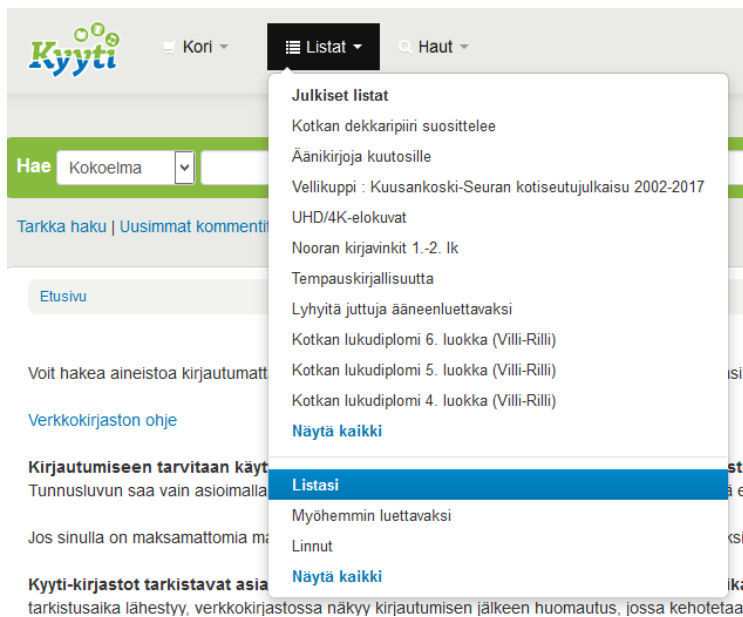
Kyyti

Kori

Listat

Haut

Julkiset listat

Kotkan dekkaripiiri suosittelee

Äänikirjoja kuutosille

Vellikuppi : Kuusankoski-Seuran kotiseutujulkaisu 2002-2017

UHD/4K-elokuvat

Nooran kirjavinkit 1.-2. lk

Tempauskirjallisuutta

Lyhyitä juttuja ääneenluettavaksi

Kotkan lukudiplomi 6. luokka (Villi-Rilli)

Kotkan lukudiplomi 5. luokka (Villi-Rilli)

Kotkan lukudiplomi 4. luokka (Villi-Rilli)

Näytä kaikki

Listasi

Myöhemmin luettavaksi

Linnut

Näytä kaikki

Hae

Kokoelma

Tarkka haku | Uusimmat kommentit

Etusivu

Voit hakea aineistoa kirjautumatt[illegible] si

Verkkokirjaston ohje

Kirjautumiseen tarvitaan käyt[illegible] st

Tunnusluvun saa vain asioimalla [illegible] ä e

Jos sinulla on maksamattomia ma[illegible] ksi

Kyyti-kirjastot tarkistavat asia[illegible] ika

tarkistusaika lähestyy, verkkokirjastossa näkyy kirjautumisen jälkeen huomautus, jossa kehotetaa